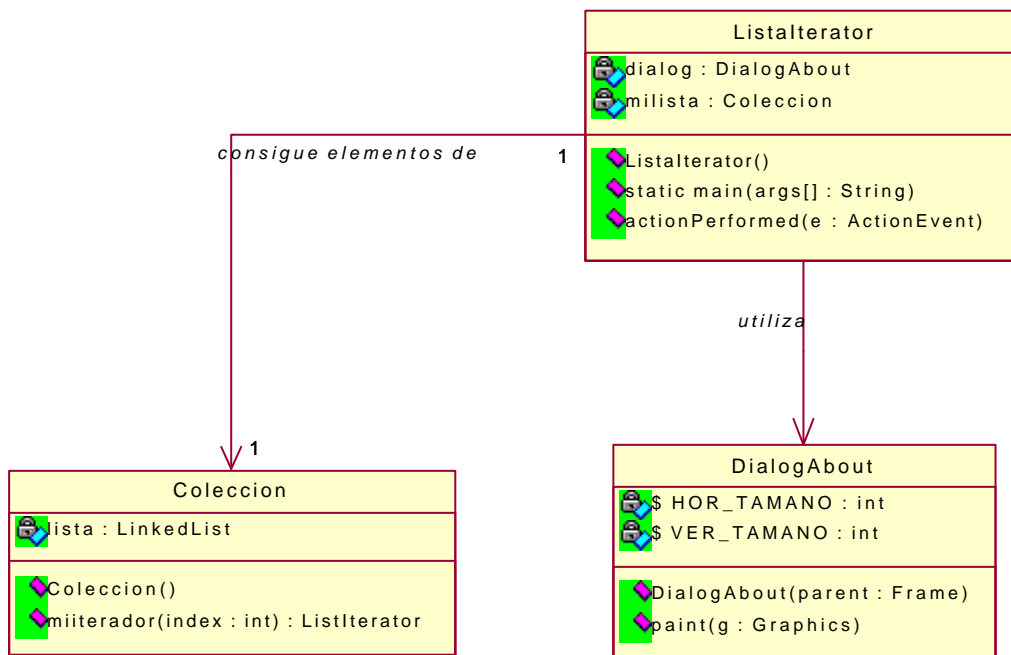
ListaIterator
dialog : DialogAbout
milista : Coleccion
ListaIterator()
static main(args[] : String)
actionPerformed(e : ActionEvent)

consigue elementos de
1

utiliza

1
Coleccion
lista : LinkedList
Coleccion()
miiterador(index : int) : ListIterator

DialogAbout
$ HOR_TAMANO : int
$ VER_TAMANO : int
DialogAbout(parent : Frame)
paint(g : Graphics)